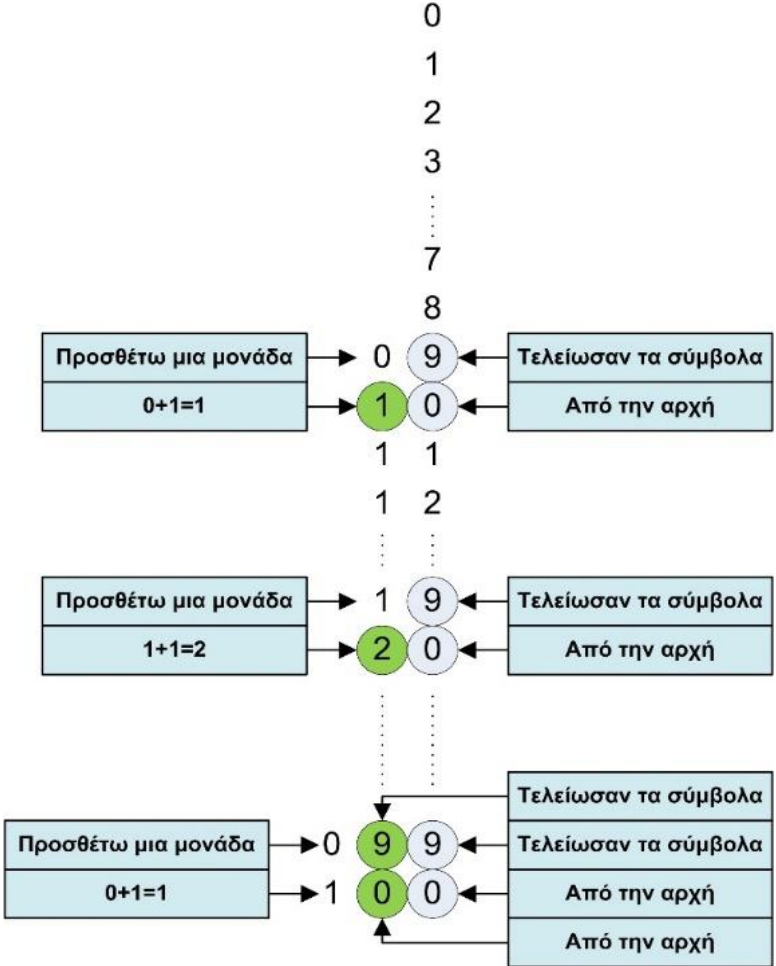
0
1
2
3
⋮
7
8

Προσθέτω μια μονάδα 0 9 Τελείωσαν τα σύμβολα
0+1=1 1 0 Από την αρχή
1 1
1 2

Προσθέτω μια μονάδα 1 9 Τελείωσαν τα σύμβολα
1+1=2 2 0 Από την αρχή

Τελείωσαν τα σύμβολα
Προσθέτω μια μονάδα 0 9 9 Τελείωσαν τα σύμβολα
0+1=1 1 0 0 Από την αρχή
Από την αρχή